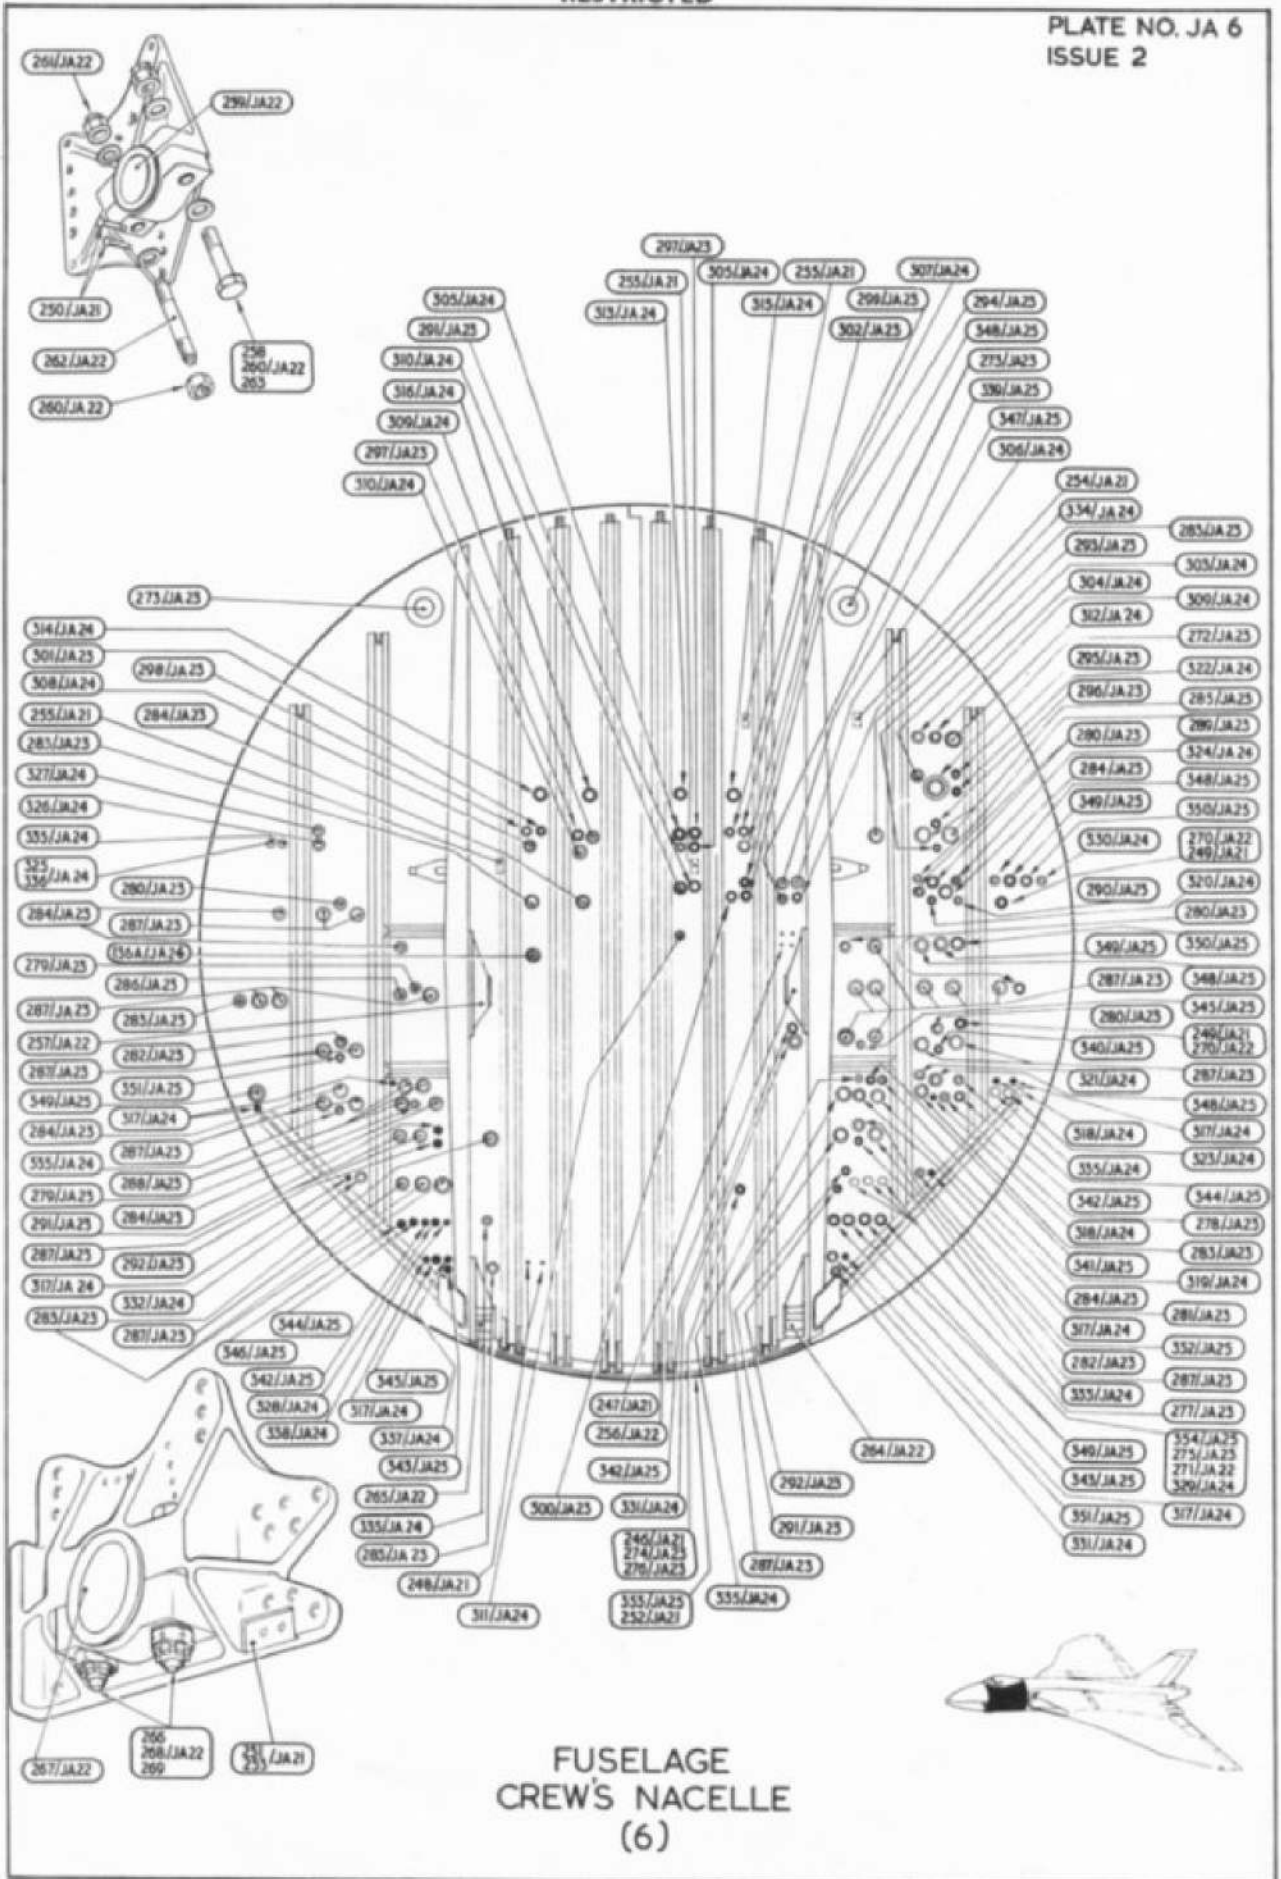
RESTRICTED

PLATE NO. JA 6
ISSUE 2

261/JA22
251/JA22
250/JA21
262/JA22
258 260/JA22 263
260/JA22

297/JA23
255/JA21
305/JA24
255/JA21
307/JA24
305/JA24
313/JA24
315/JA24
299/JA25
294/JA25
291/JA25
302/JA25
348/JA25
310/JA24
275/JA23
316/JA24
330/JA25
309/JA24
347/JA25
297/JA23
306/JA24
310/JA24
254/JA21
334/JA24
285/JA25
293/JA25
303/JA24
304/JA24
309/JA24
312/JA24
272/JA25
295/JA25
322/JA24
296/JA25
285/JA25
289/JA25
280/JA25
324/JA24
284/JA25
348/JA25
349/JA25
350/JA25
330/JA24
270/JA22 249/JA21
290/JA25
320/JA24
280/JA23
349/JA25
350/JA25
287/JA23
348/JA25
345/JA25
280/JA25
249/JA21 270/JA22
340/JA25
321/JA24
287/JA23
348/JA25
318/JA24
317/JA24
323/JA24
335/JA24
342/JA25
344/JA25
318/JA24
278/JA25
283/JA25
341/JA25
319/JA24
284/JA25
281/JA25
317/JA24
332/JA25
282/JA25
287/JA25
335/JA24
277/JA25
349/JA25
354/JA25 275/JA25 271/JA22 329/JA24
343/JA25
351/JA25
317/JA24
331/JA24

273/JA25
314/JA24
301/JA25
298/JA25
308/JA24
255/JA21
284/JA25
283/JA23
327/JA24
326/JA24
335/JA24
325 336/JA24
280/JA25
284/JA25
287/JA23
336A/JA24
279/JA25
286/JA25
287/JA25
285/JA25
257/JA22
282/JA25
287/JA25
351/JA25
349/JA25
317/JA24
284/JA23
287/JA25
355/JA24
288/JA25
279/JA25
284/JA25
291/JA25
287/JA25
292/JA25
317/JA24
332/JA24
283/JA23
281/JA25
344/JA25
346/JA25
342/JA25
345/JA25
328/JA24
317/JA24
338/JA24
337/JA24
343/JA25
265/JA22
335/JA24
285/JA23
248/JA21
311/JA24
247/JA21
256/JA22
342/JA25
300/JA25
331/JA24
246/JA21 274/JA25 276/JA25
353/JA25 252/JA21
335/JA24
292/JA25
291/JA25
287/JA23
264/JA22

267/JA22
266 268/JA22 269
251 253/JA21

FUSELAGE
CREW'S NACELLE
(6)